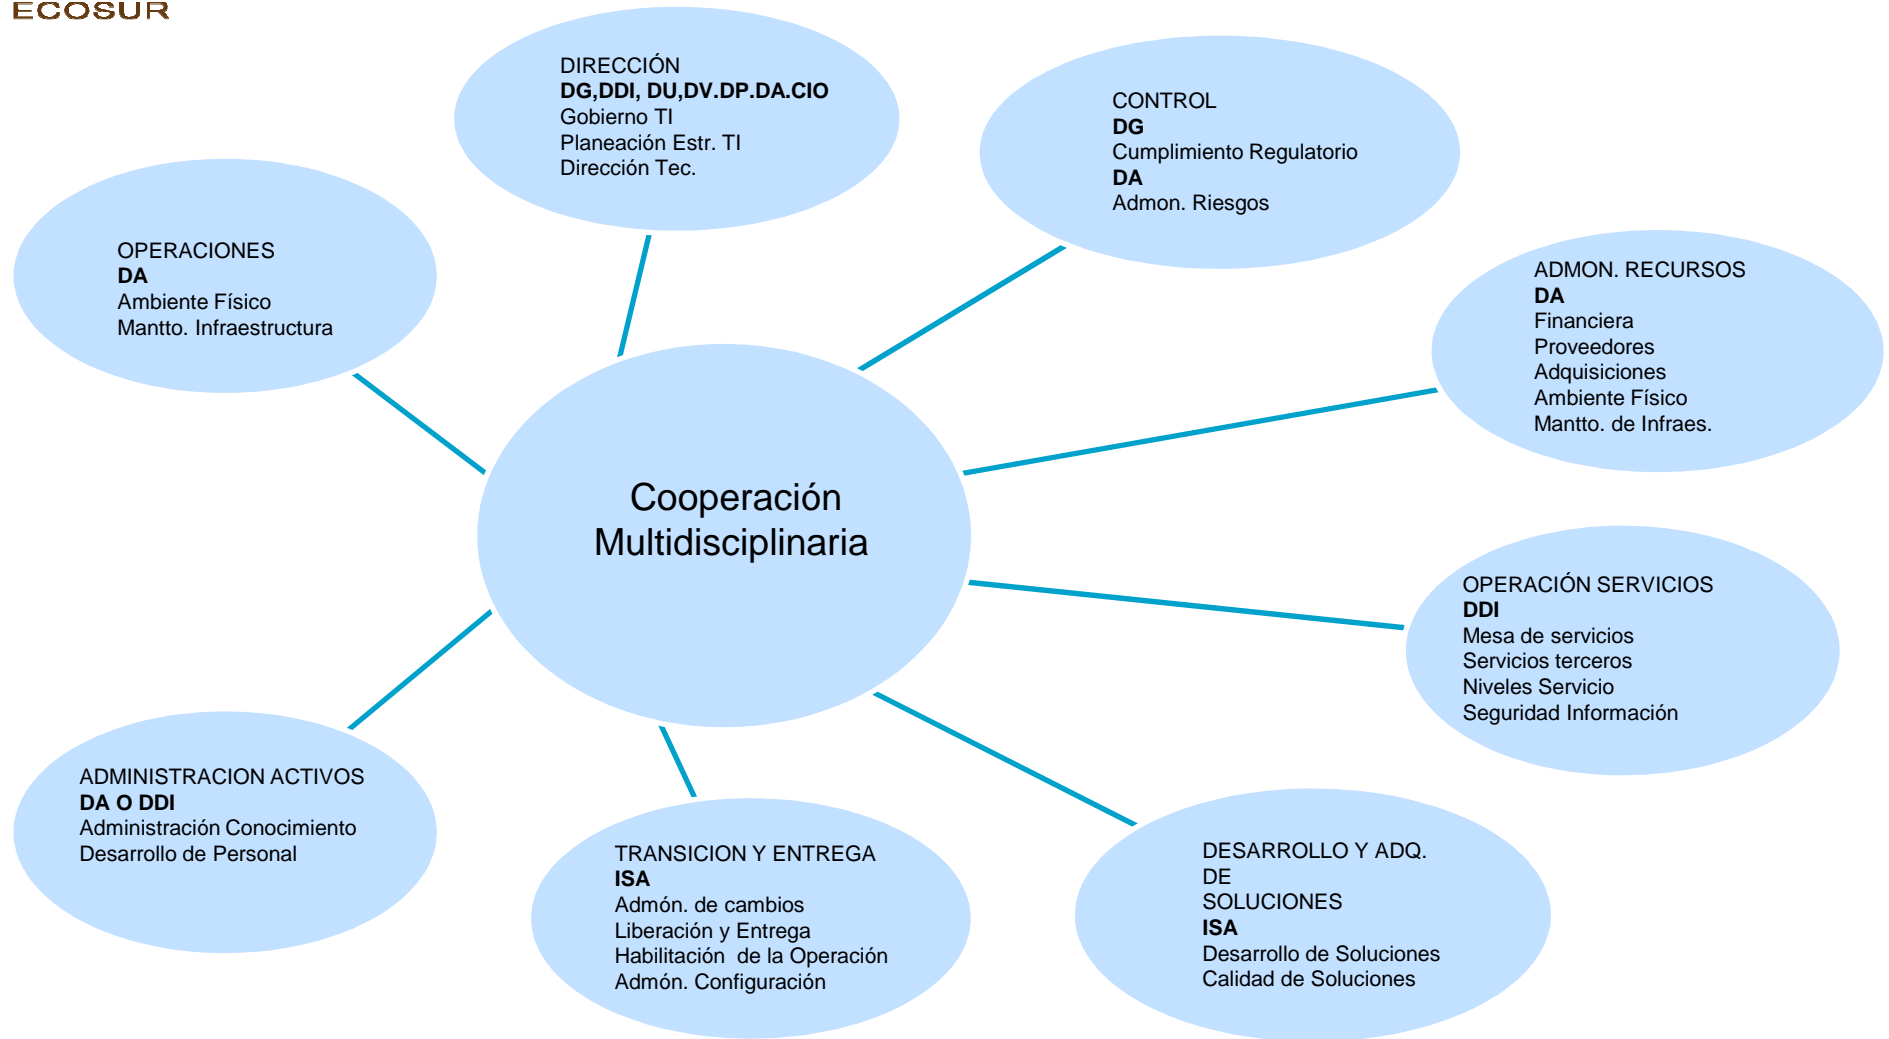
ECOSUR

DIRECCIÓN
DG,DDI, DU,DV.DP.DA.CIO
Gobierno TI
Planeación Estr. TI
Dirección Tec.

CONTROL
DG
Cumplimiento Regulatorio
DA
Admon. Riesgos

OPERACIONES
DA
Ambiente Físico
Mantto. Infraestructura

ADMON. RECURSOS
DA
Financiera
Proveedores
Adquisiciones
Ambiente Físico
Mantto. de Infraes.

Cooperación Multidisciplinaria

OPERACIÓN SERVICIOS
DDI
Mesa de servicios
Servicios terceros
Niveles Servicio
Seguridad Información

ADMINISTRACION ACTIVOS
DA O DDI
Administración Conocimiento
Desarrollo de Personal

TRANSICION Y ENTREGA
ISA
Admón. de cambios
Liberación y Entrega
Habilitación de la Operación
Admón. Configuración

DESARROLLO Y ADQ.
DE
SOLUCIONES
ISA
Desarrollo de Soluciones
Calidad de Soluciones